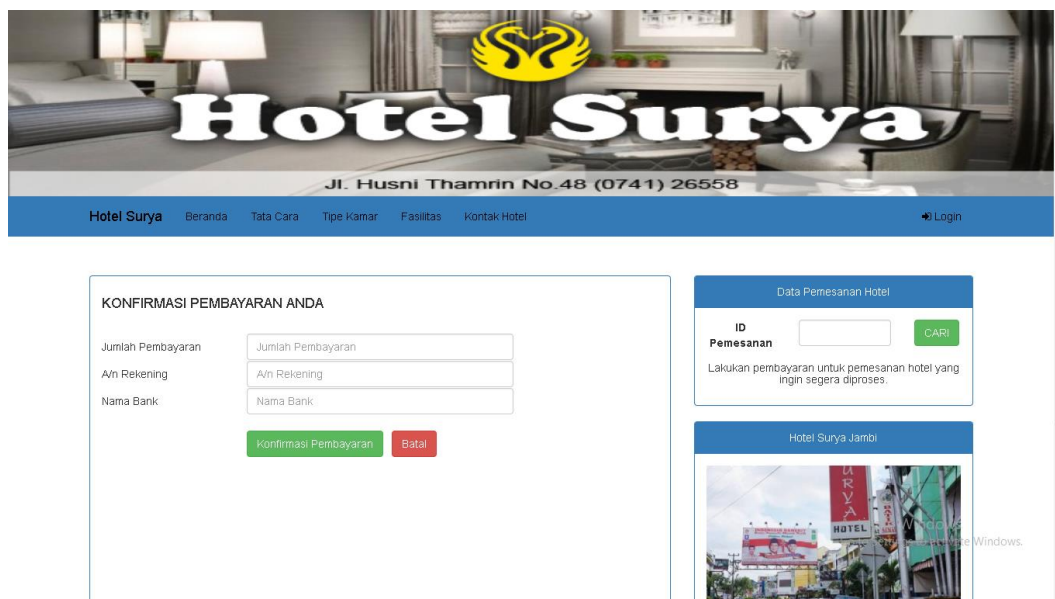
Hotel Surya

Jl. Husni Thamrin No.48 (0741) 26558

Hotel Surya Beranda Tata Cara Tipe Kamar Fasilitas Kontak Hotel Login

KONFIRMASI PEMBAYARAN ANDA

Jumlah Pembayaran Jumlah Pembayaran

A/n Rekening A/n Rekening

Nama Bank Nama Bank

Konfirmasi Pembayaran Batal

Data Pemesanan Hotel

ID Pemesanan CARI

Lakukan pembayaran untuk pemesanan hotel yang ingin segera diproses.

Hotel Surya Jambi

SURYA HOTEL

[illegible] Windows.